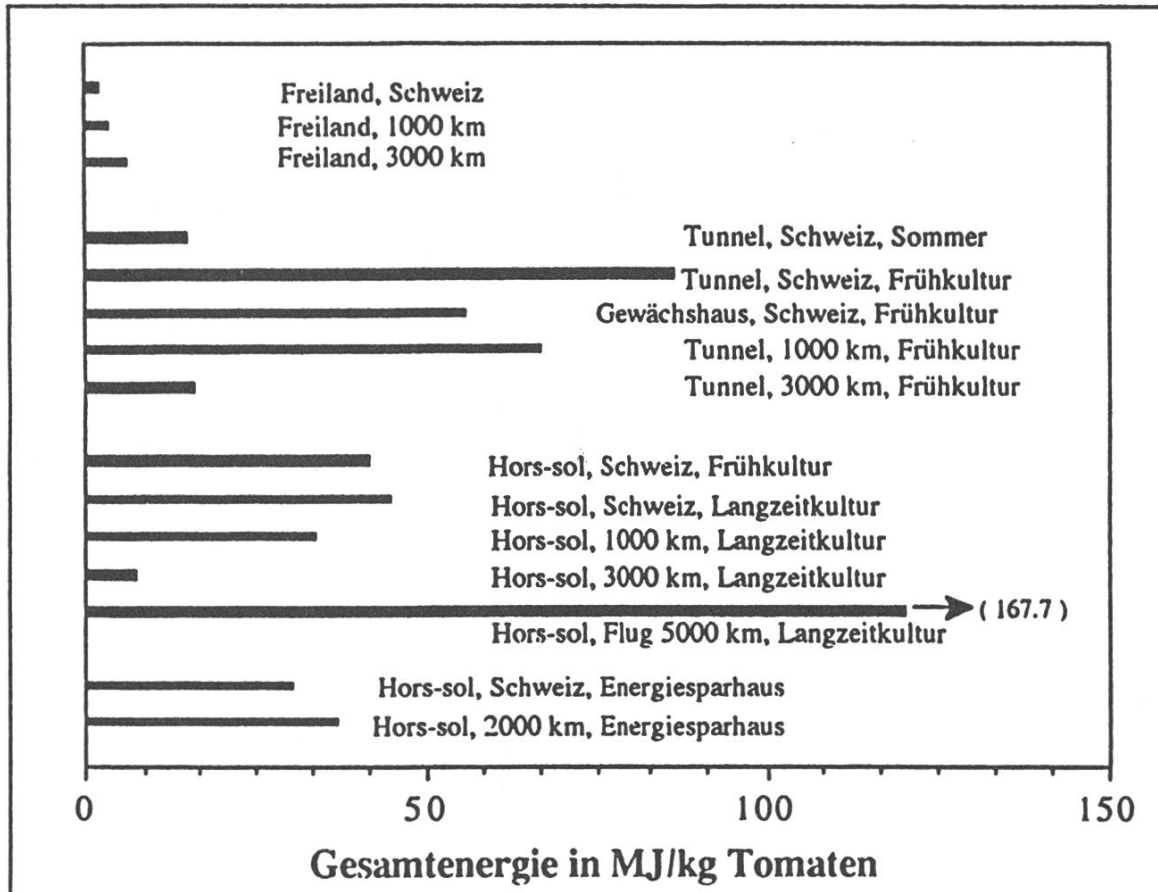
Freiland, Schweiz
Freiland, 1000 km
Freiland, 3000 km

Tunnel, Schweiz, Sommer
Tunnel, Schweiz, Frühkultur
Gewächshaus, Schweiz, Frühkultur
Tunnel, 1000 km, Frühkultur
Tunnel, 3000 km, Frühkultur

Hors-sol, Schweiz, Frühkultur
Hors-sol, Schweiz, Langzeitkultur
Hors-sol, 1000 km, Langzeitkultur
Hors-sol, 3000 km, Langzeitkultur
( 167.7 )
Hors-sol, Flug 5000 km, Langzeitkultur

Hors-sol, Schweiz, Energiesparhaus
Hors-sol, 2000 km, Energiesparhaus

0
50
100
150
Gesamtenergie in MJ/kg Tomaten